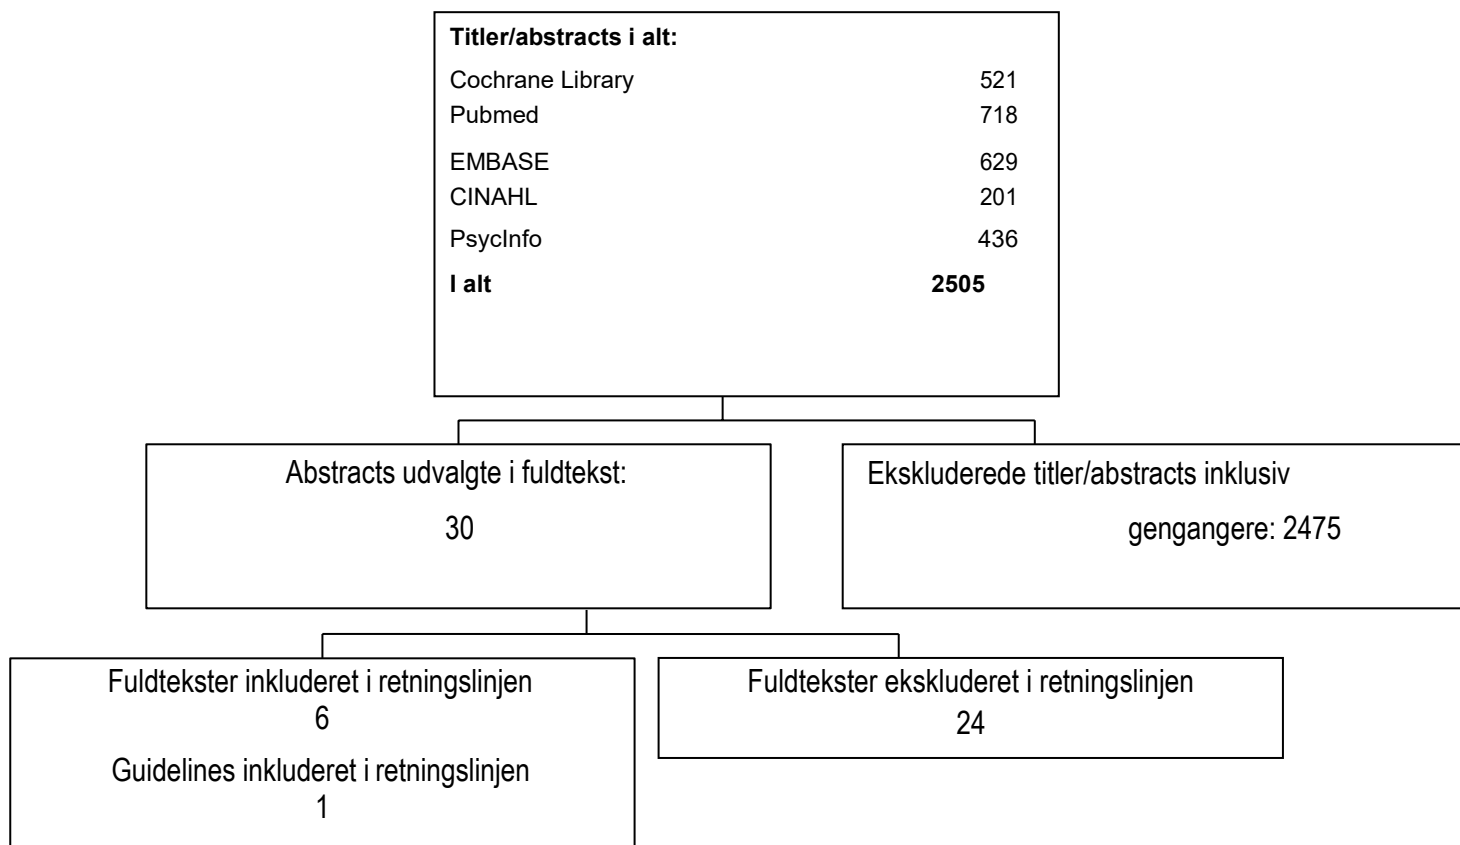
**Titler/abstracts i alt:**

| | |
|---|---|
| Cochrane Library | 521 |
| Pubmed | 718 |
| EMBASE | 629 |
| CINAHL | 201 |
| PsycInfo | 436 |
| **I alt** | **2505** |

Abstracts udvalgte i fuldtekst:

30

Ekskluderede titler/abstracts inklusiv gengangere: 2475

Fuldtekster inkluderet i retningslinjen
6

Guidelines inkluderet i retningslinjen
1

Fuldtekster ekskluderet i retningslinjen
24